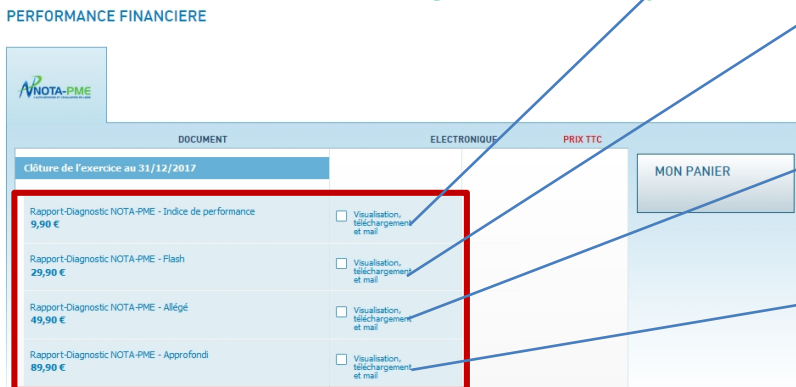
PERFORMANCE FINANCIERE

NOTA-PME

DOCUMENT | ELECTRONIQUE | PRIX TTC

Clôture de l'exercice au 31/12/2017

MON PANIER

Rapport-Diagnostic NOTA-PME - Indice de performance
9,90 €
Visualisation, téléchargement et mail

Rapport-Diagnostic NOTA-PME - Flash
29,90 €
Visualisation, téléchargement et mail

Rapport-Diagnostic NOTA-PME - Allégé
49,90 €
Visualisation, téléchargement et mail

Rapport-Diagnostic NOTA-PME - Approfondi
89,90 €
Visualisation, téléchargement et mail